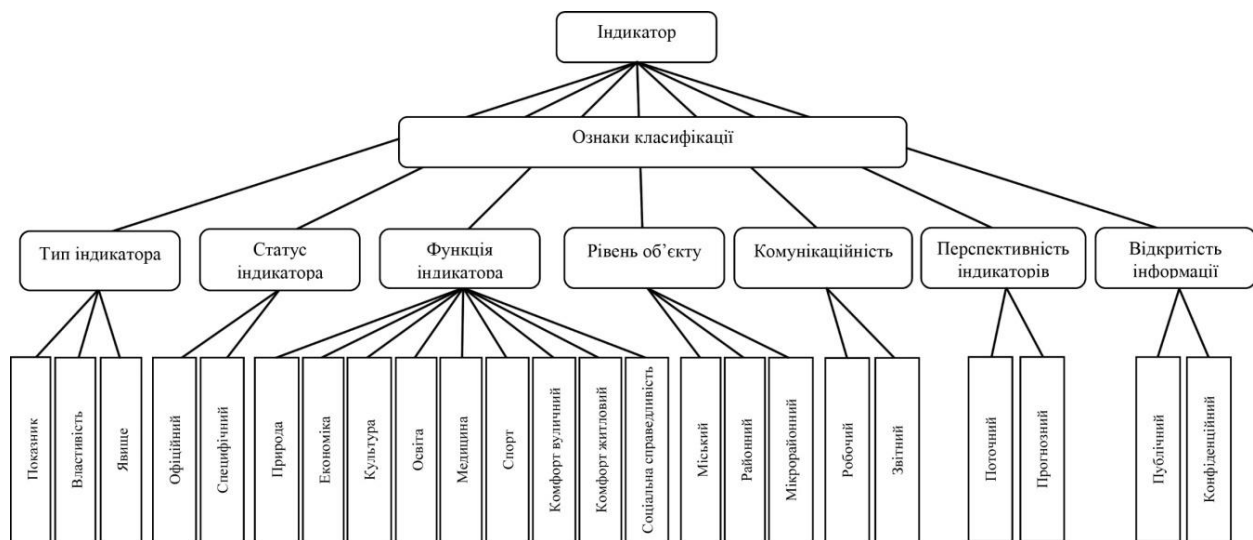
Індикатор

Ознаки класифікації

Тип індикатора

Статус індикатора

Функція індикатора

Рівень об'єкту

Комунікаційність

Перспективність індикаторів

Відкритість інформації

Показник

Властивість

Явище

Офіційний

Специфічний

Природа

Економіка

Культура

Освіта

Медицина

Спорт

Комфорт вуличний

Комфорт житловий

Соціальна справедливість

Міський

Районний

Мікрорайонний

Робочий

Звітний

Поточний

Прогнозний

Публічний

Конфіденційний